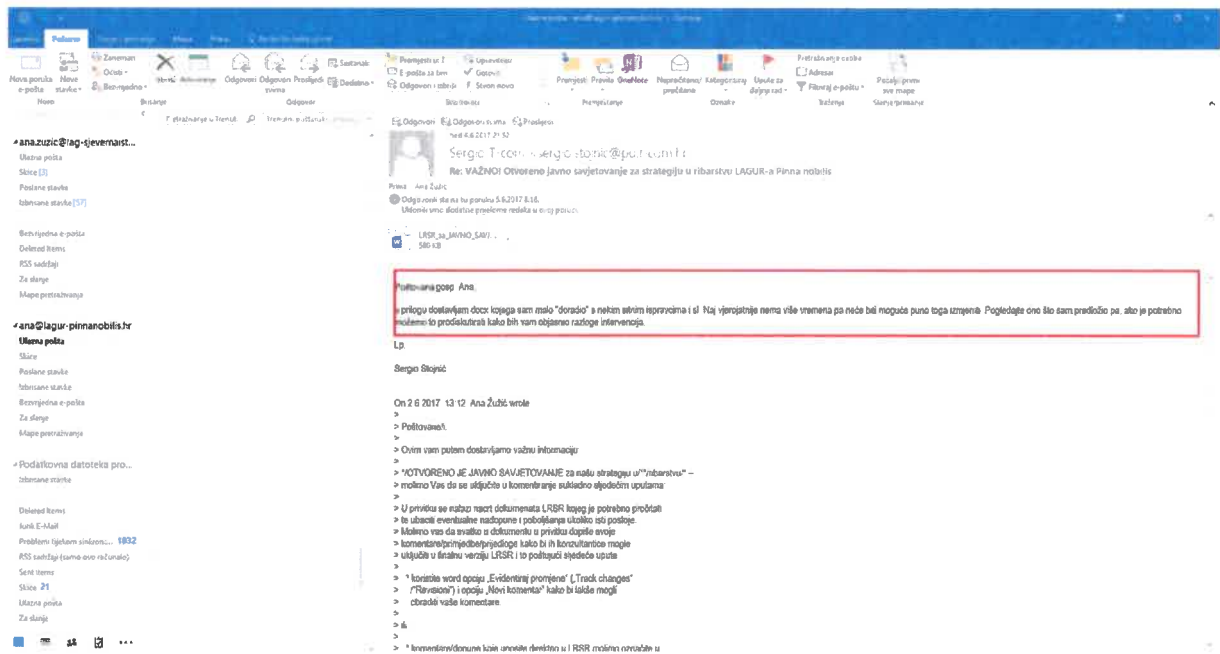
Datoteka Poruka

Nova poruka e-pošte Nove stavke Novo
Zanemari Očisti Bezvrijedna Brisanje
Odgovori Odgovori svima Proslijedi Sastanak Dodatno Odgovor
Premjesti u: ? E-pošta za tim Odgovori i izbriši Upravitelj Gotovo Stvori novo Brzi koraci
Premjesti Pravila OneNote Premještanje
Nepročitano/pročitano Kategoriziraj Upute za daljnji rad Oznake
Pretraživanje osoba Adresar Filtriraj e-poštu Traženje
Pošalji/primi sve mape Slanje/primanje

Pretraživanje u Trenutačni poštanski sandučić

ana.zuzic@lag-sjevernaist...
Ulazna pošta
Skice [3]
Poslane stavke
Izbrisane stavke [57]

Bezvrijedna e-pošta
Deleted Items
RSS sadržaji
Za slanje
Mape pretraživanja

ana@lagur-pinnanobilis.hr
Ulazna pošta
Skice
Poslane stavke
Izbrisane stavke
Bezvrijedna e-pošta
Za slanje
Mape pretraživanja

Podatkovna datoteka pro...
Izbrisane stavke

Deleted Items
Junk E-Mail
Problemi tijekom sinkroni... 1832
RSS sadržaji (samo ovo računalo)
Sent Items
Skice 21
Ulazna pošta
Za slanje

Odgovori Odgovori svima Proslijedi
ned 4.6.2017. 21:52
Sergio T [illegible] sergio.stojnic@pu.t-com.hr
Re: VAŽNO! Otvoreno javno savjetovanje za strategiju u ribarstvu LAGUR-a Pinna nobilis
Prima Ana Žužić
Odgovorili ste na tu poruku 5.6.2017. 8:16.
Uklonili smo dodatne prijelome redaka u ovoj poruci.

LRSR_za_JAVNO_SAVJ...
580 KB

Poštovana gosp. Ana,

u prilogu dostavljam docx kojega sam malo "doradio" s nekim sitnim ispravcima i sl. Naj vjerojatnije nema više vremena pa neće biti moguće puno toga izmjeniti. Pogledajte ono što sam predložio pa, ako je potrebno možemo to prodiskutirati kako bih vam objasnio razloge intervencija.

Lp.

Sergio Stojnić

On 2.6.2017. 13:12, Ana Žužić wrote:
>
> Poštovani/i,
>
> Ovim vam putem dostavljamo važnu informaciju:
>
> *OTVORENO JE JAVNO SAVJETOVANJE za našu strategiju u/*"ribarstvu" –
> molimo Vas da se uključite u komentiranje sukladno sljedećim uputama:
>
> U privitku se nalazi nacrt dokumenta LRSR kojeg je potrebno pročitati
> te ubaciti eventualne nadopune i poboljšanja ukoliko isti postoje.
> Molimo vas da svatko u dokumentu u privitku dopiše svoje
> komentare/primjedbe/prijedloge kako bi ih konzultantice mogle
> uključiti u finalnu verziju LRSR i to poštujući sljedeće upute:
>
> * koristite word opciju „Evidentiraj promjene" („Track changes"
> /"Revisions") i opciju „Novi komentar" kako bi lakše mogli
> obraditi vaše komentare
>
> ili,
>
> * komentare/dopune koje unosite direktno u LRSR molimo označite u